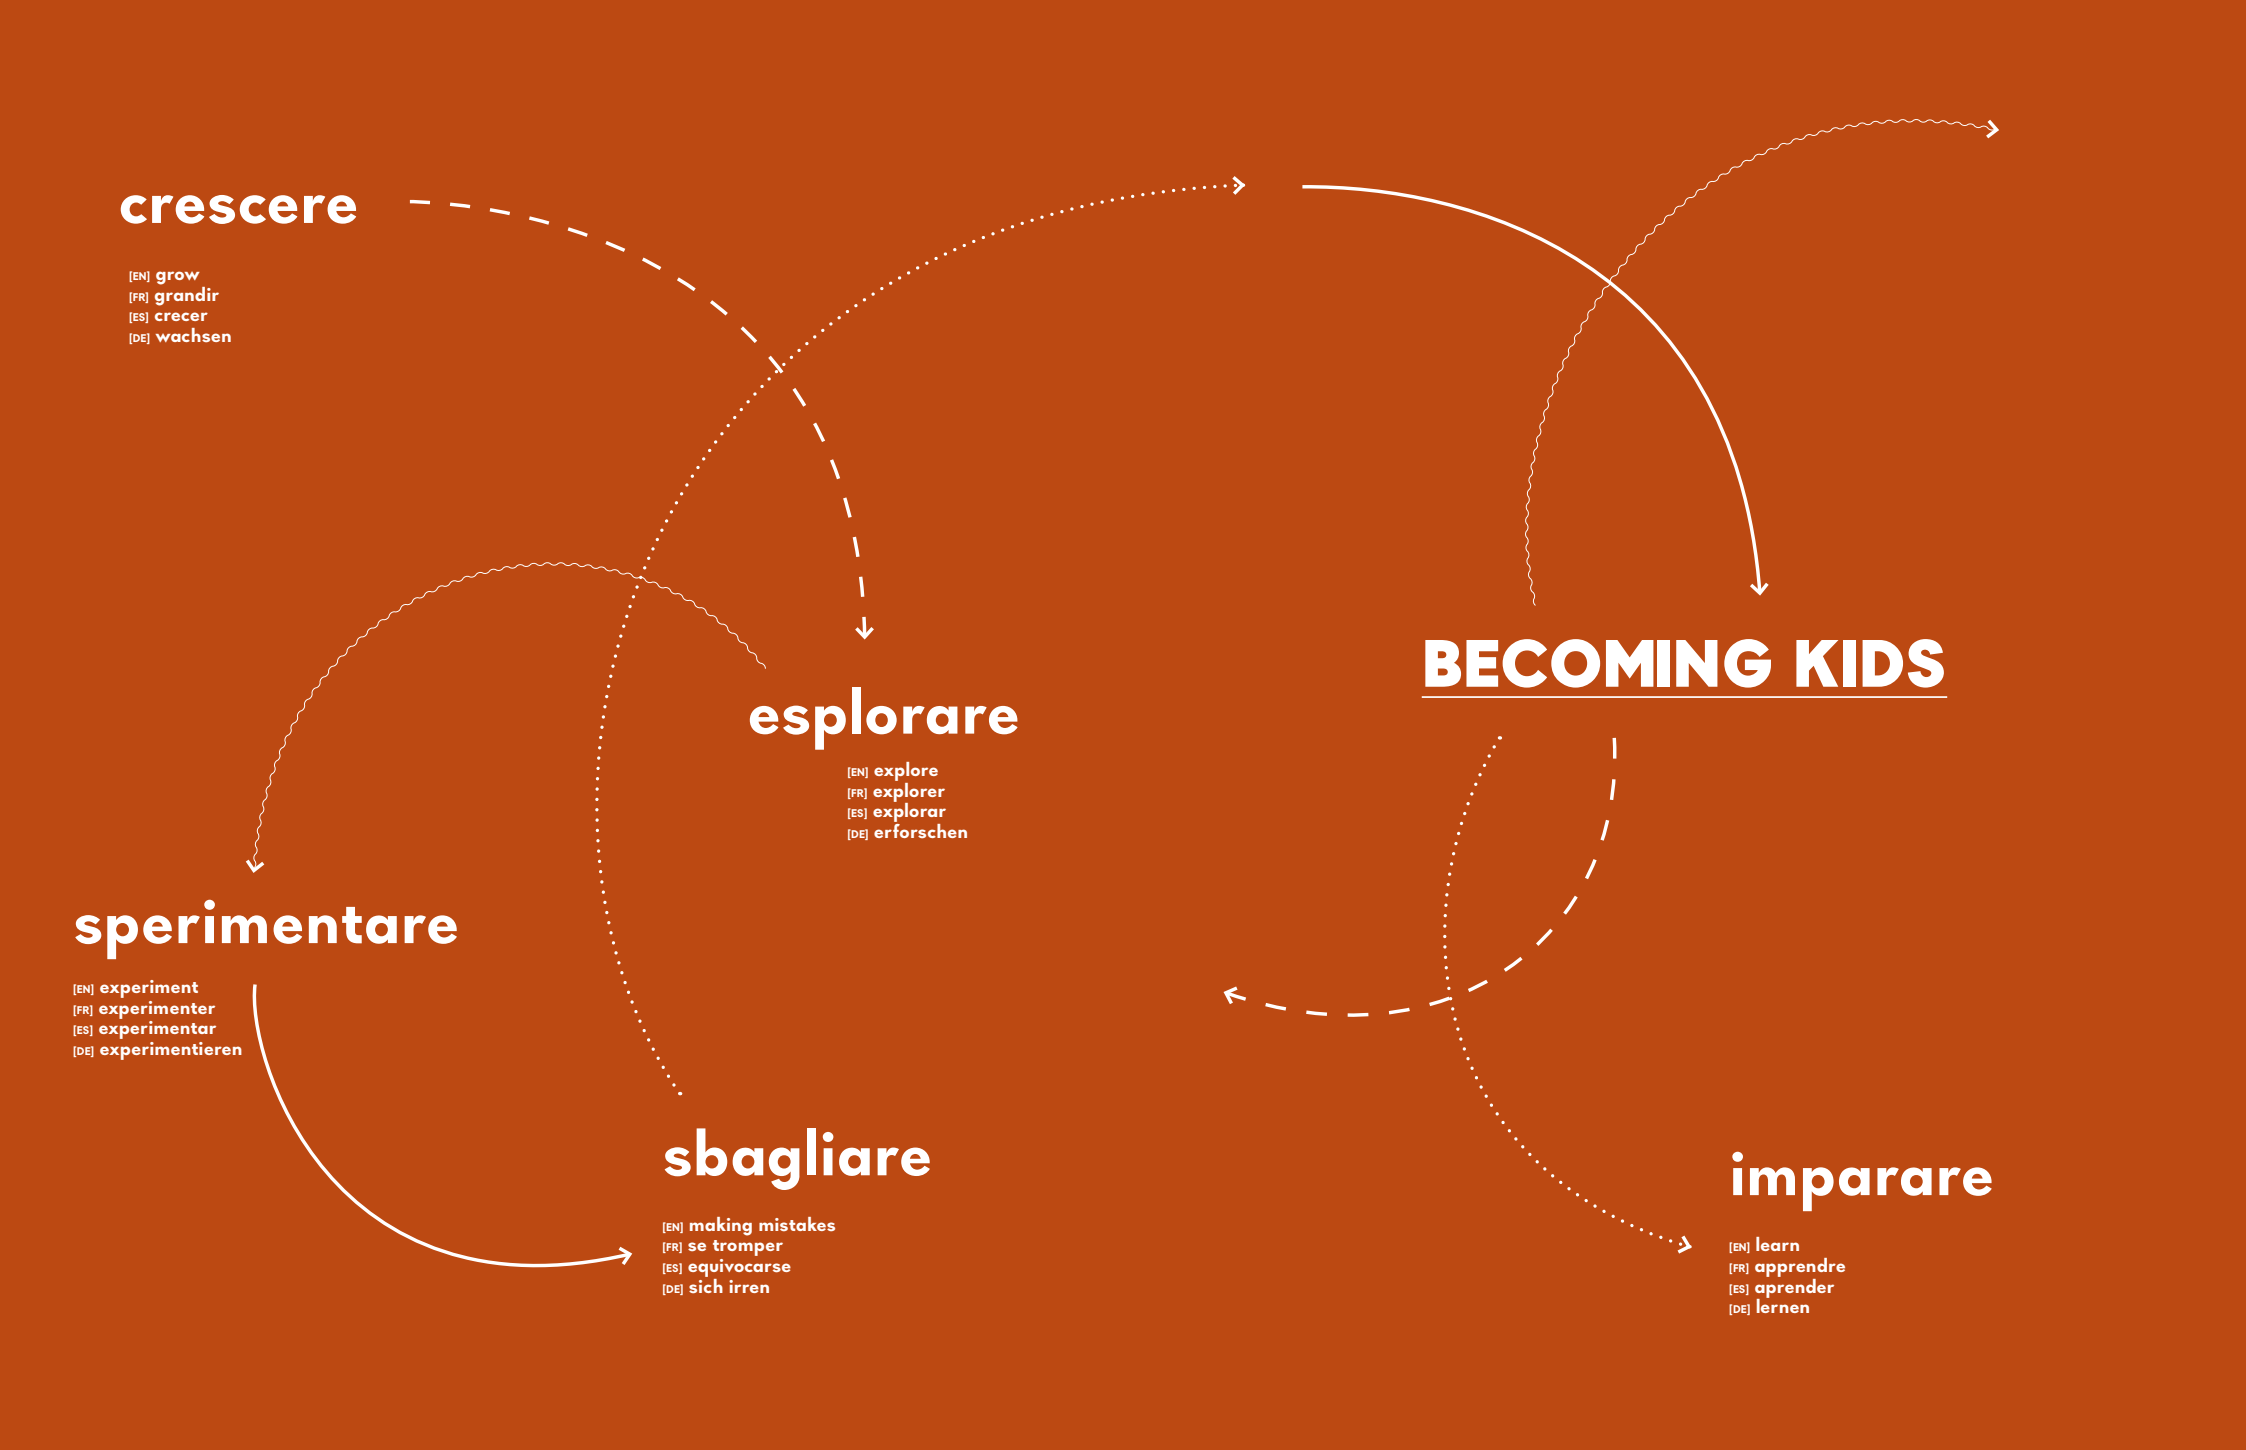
crescere

[EN] grow
[FR] grandir
[ES] crecer
[DE] wachsen

BECOMING KIDS

esplorare

[EN] explore
[FR] explorer
[ES] explorar
[DE] erforschen

sperimentare

[EN] experiment
[FR] experimenter
[ES] experimentar
[DE] experimentieren

sbagliare

[EN] making mistakes
[FR] se tromper
[ES] equivocarse
[DE] sich irren

imparare

[EN] learn
[FR] apprendre
[ES] aprender
[DE] lernen